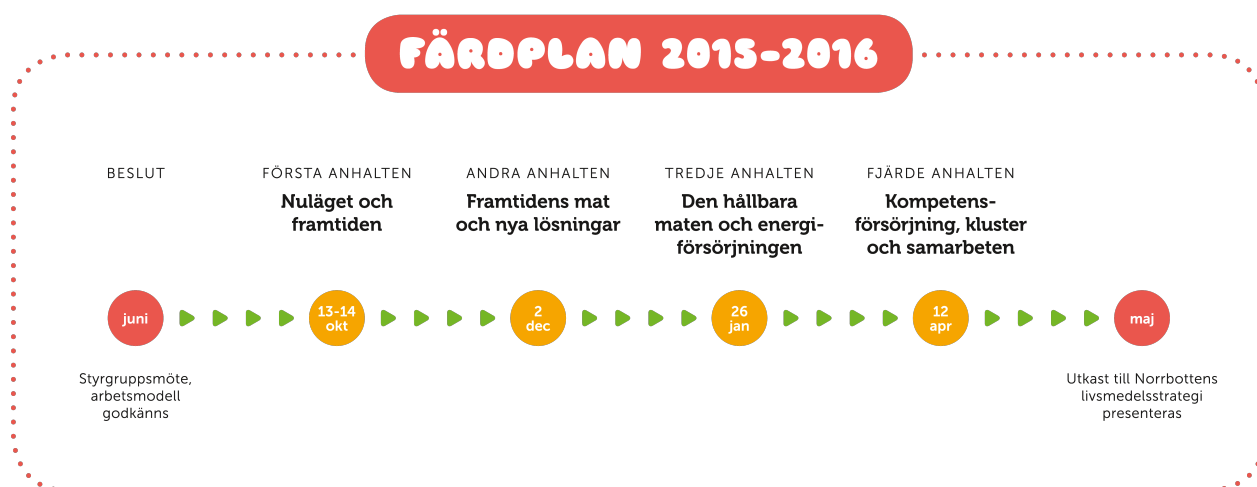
FÄRDPLAN 2015–2016

BESLUT

FÖRSTA ANHALTEN
Nuläget och framtiden

ANDRA ANHALTEN
Framtidens mat och nya lösningar

TREDJE ANHALTEN
Den hållbara maten och energiförsörjningen

FJÄRDE ANHALTEN
Kompetensförsörjning, kluster och samarbeten

juni

13-14 okt

2 dec

26 jan

12 apr

maj

Styrgruppsmöte, arbetsmodell godkänns

Utkast till Norrbottens livsmedelsstrategi presenteras